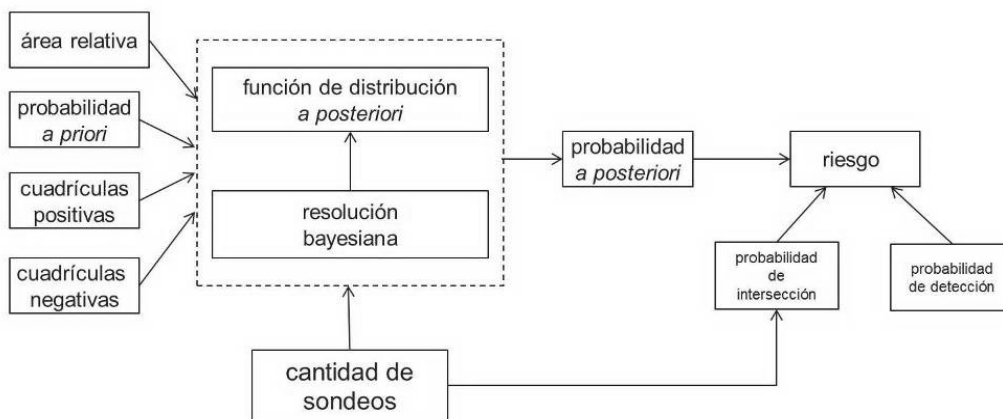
área relativa

probabilidad *a priori*

cuadrículas positivas

cuadrículas negativas

función de distribución *a posteriori*

resolución bayesiana

probabilidad *a posteriori*

riesgo

probabilidad de intersección

probabilidad de detección

cantidad de sondeos